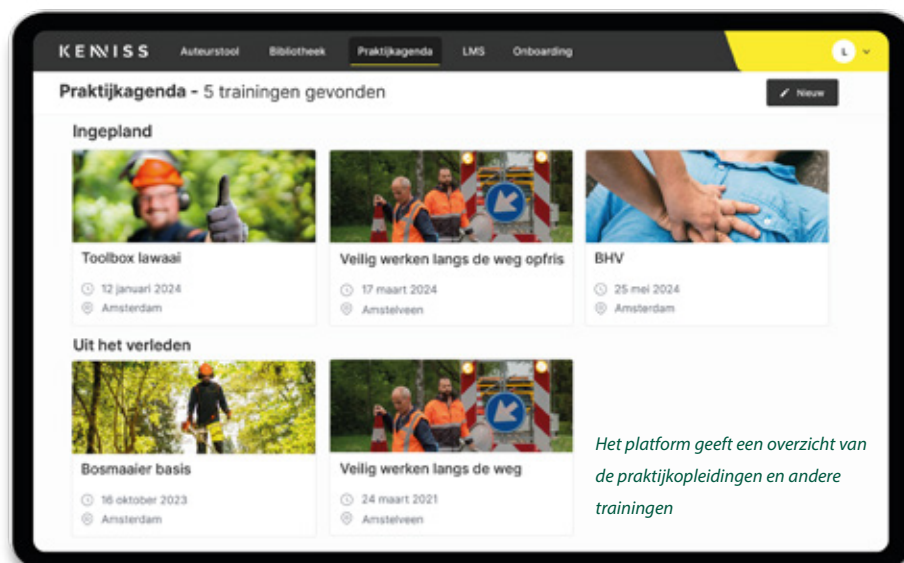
KENNISS Auteurstool Bibliotheek Praktijkagenda LMS Onboarding L

Praktijkagenda - 5 trainingen gevonden

Nieuw

Ingepland

Toolbox lawaai
12 januari 2024
Amsterdam

Veilig werken langs de weg opfris
17 maart 2024
Amstelveen

BHV
25 mei 2024
Amsterdam

Uit het verleden

Bosmaaier basis
16 oktober 2023
Amsterdam

Veilig werken langs de weg
24 maart 2021
Amstelveen

Het platform geeft een overzicht van de praktijkopleidingen en andere trainingen